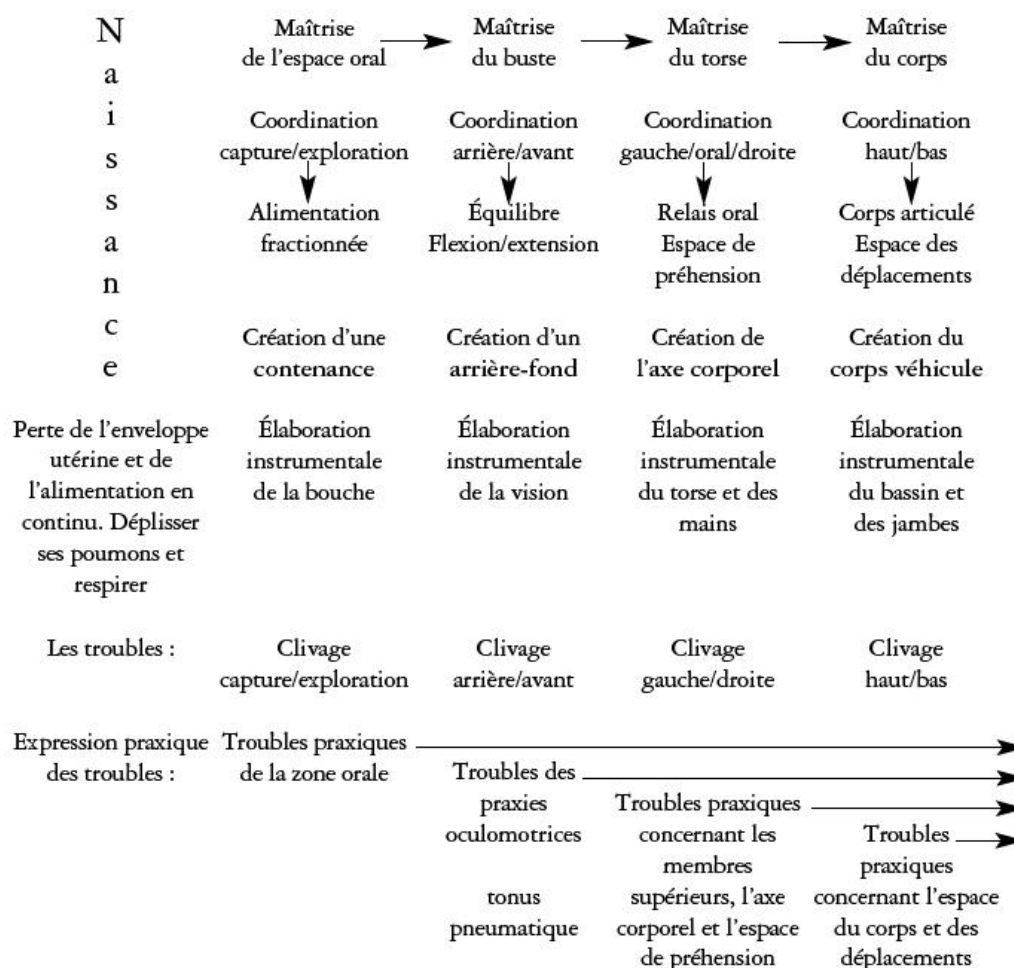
N
a
i
s
s
a
n
c
e

Maîtrise de l'espace oral → Maîtrise du buste → Maîtrise du torse → Maîtrise du corps

Coordination capture/exploration
Alimentation fractionnée
Création d'une contenance
Élaboration instrumentale de la bouche

Coordination arrière/avant
Équilibre Flexion/extension
Création d'un arrière-fond
Élaboration instrumentale de la vision

Coordination gauche/oral/droite
Relais oral Espace de préhension
Création de l'axe corporel
Élaboration instrumentale du torse et des mains

Coordination haut/bas
Corps articulé Espace des déplacements
Création du corps véhicule
Élaboration instrumentale du bassin et des jambes

Perte de l'enveloppe utérine et de l'alimentation en continu. Déplisser ses poumons et respirer

Les troubles :

Clivage capture/exploration
Clivage arrière/avant
Clivage gauche/droite
Clivage haut/bas

Expression praxique des troubles :

Troubles praxiques de la zone orale

Troubles des praxies oculomotrices

tonus pneumatique

Troubles praxiques concernant les membres supérieurs, l'axe corporel et l'espace de préhension

Troubles praxiques concernant l'espace du corps et des déplacements